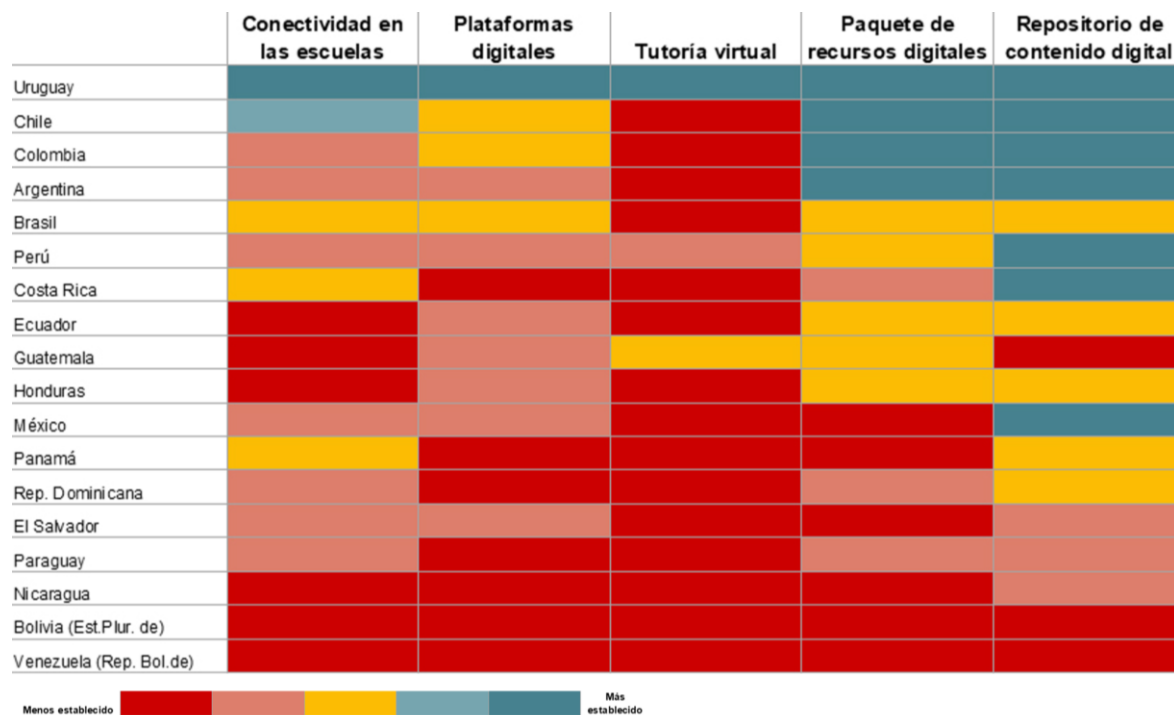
| | Conectividad en las escuelas | Plataformas digitales | Tutoría virtual | Paquete de recursos digitales | Repositorio de contenido digital |
|---|---|---|---|---|---|
| Uruguay | | | | | |
| Chile | | | | | |
| Colombia | | | | | |
| Argentina | | | | | |
| Brasil | | | | | |
| Perú | | | | | |
| Costa Rica | | | | | |
| Ecuador | | | | | |
| Guatemala | | | | | |
| Honduras | | | | | |
| México | | | | | |
| Panamá | | | | | |
| Rep. Dominicana | | | | | |
| El Salvador | | | | | |
| Paraguay | | | | | |
| Nicaragua | | | | | |
| Bolivia (Est.Plur. de) | | | | | |
| Venezuela (Rep. Bol.de) | | | | | |

Menos establecido

Más establecido